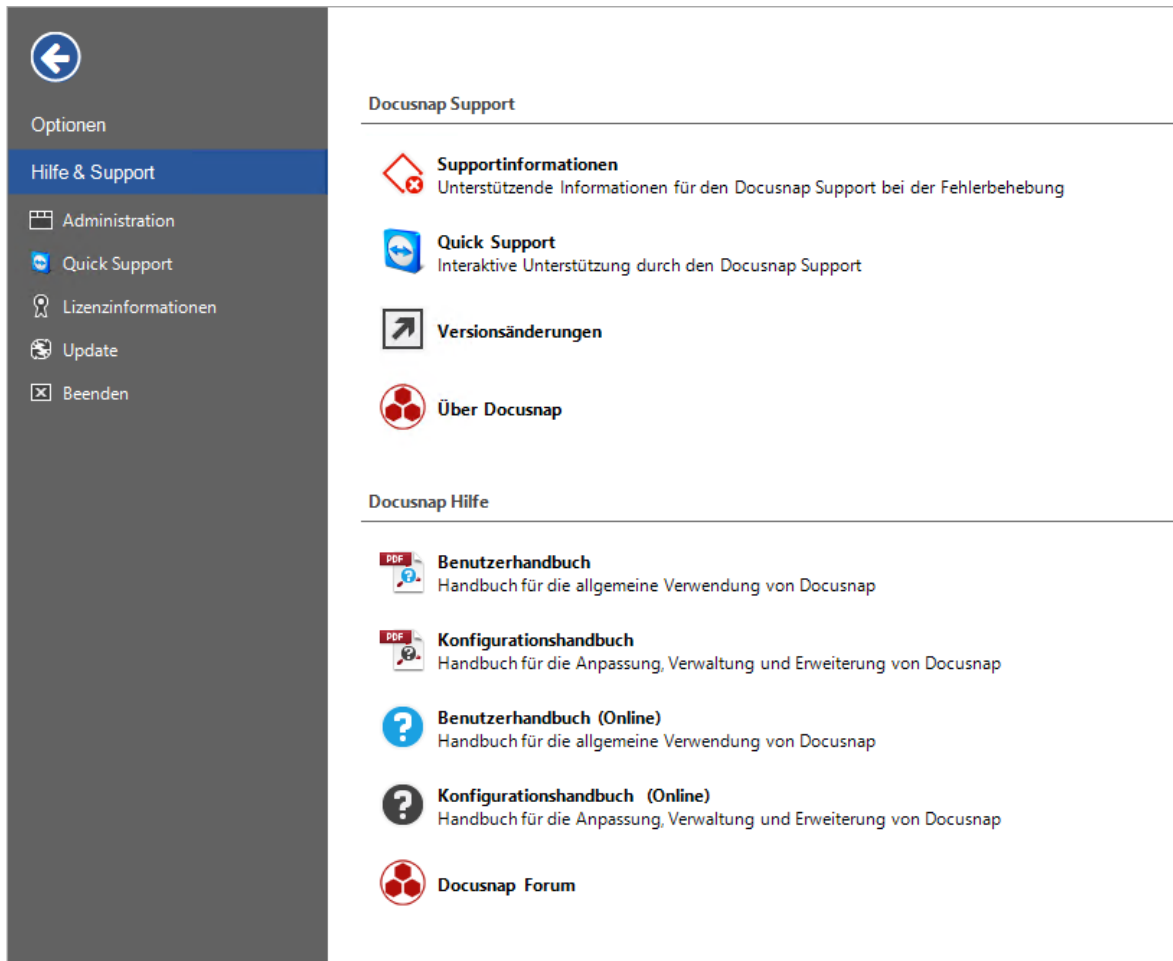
Optionen

Hilfe & Support

Administration

Quick Support

Lizenzinformationen

Update

Beenden

Docusnap Support

Supportinformationen
Unterstützende Informationen für den Docusnap Support bei der Fehlerbehebung

Quick Support
Interaktive Unterstützung durch den Docusnap Support

Versionsänderungen

Über Docusnap

Docusnap Hilfe

PDF
Benutzerhandbuch
Handbuch für die allgemeine Verwendung von Docusnap

PDF
Konfigurationshandbuch
Handbuch für die Anpassung, Verwaltung und Erweiterung von Docusnap

Benutzerhandbuch (Online)
Handbuch für die allgemeine Verwendung von Docusnap

Konfigurationshandbuch (Online)
Handbuch für die Anpassung, Verwaltung und Erweiterung von Docusnap

Docusnap Forum